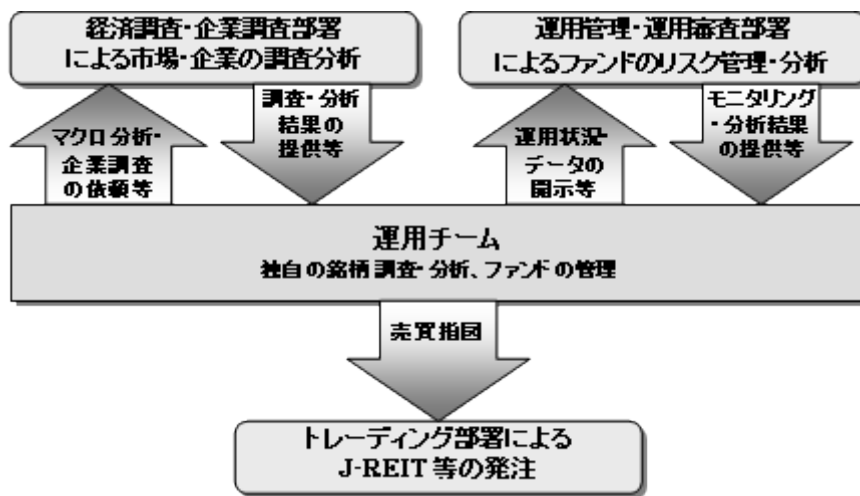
経済調査・企業調査部署による市場・企業の調査分析

運用管理・運用審査部署によるファンドのリスク管理・分析

マクロ分析・企業調査の依頼等

調査・分析結果の提供等

運用状況・データの開示等

モニタリング・分析結果の提供等

運用チーム
独自の銘柄調査・分析、ファンドの管理

売買指図

トレーディング部署によるJ-REIT等の発注